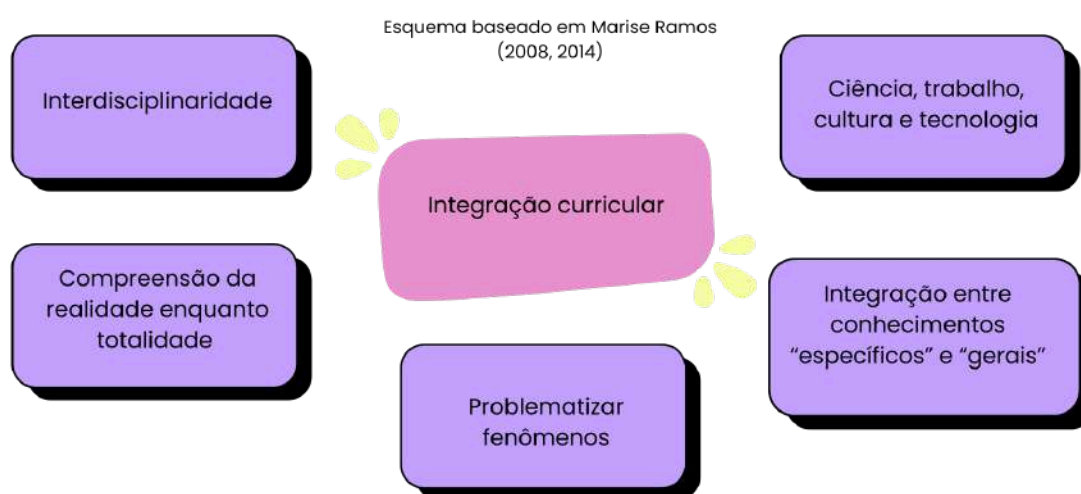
Esquema baseado em Marise Ramos (2008, 2014)

Interdisciplinaridade

Ciência, trabalho, cultura e tecnologia

Integração curricular

Compreensão da realidade enquanto totalidade

Integração entre conhecimentos “específicos” e “gerais”

Problematizar fenômenos